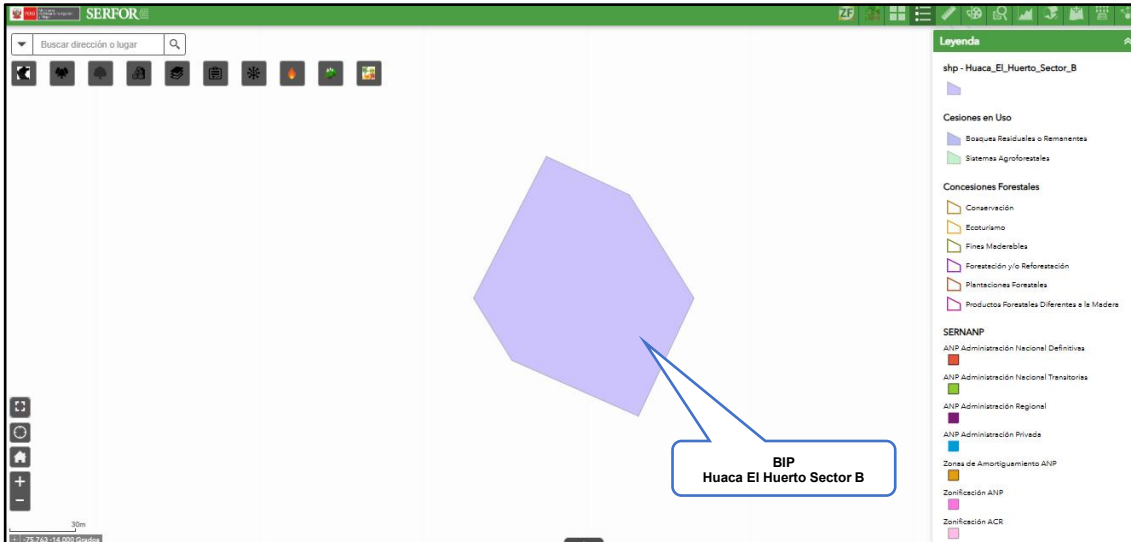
SERFOR

Buscar dirección o lugar

Leyenda

shp - Huaca_El_Huerto_Sector_B

Cesiones en Uso

Bosques Residuales o Remanentes

Sistemas Agroforestales

Concesiones Forestales

Conservación

Ecoturismo

Fines Maderables

Forestación y/o Reforestación

Plantaciones Forestales

Productos Forestales Diferentes a la Madera

SERNANP

ANP Administración Nacional Definitivas

ANP Administración Nacional Transitorias

ANP Administración Regional

ANP Administración Privada

Zona de Amortiguamiento ANP

Zonificación ANP

Zonificación ACR

BIP
Huaca El Huerto Sector B

+
−

30m

-75.743 -14.009 Grados